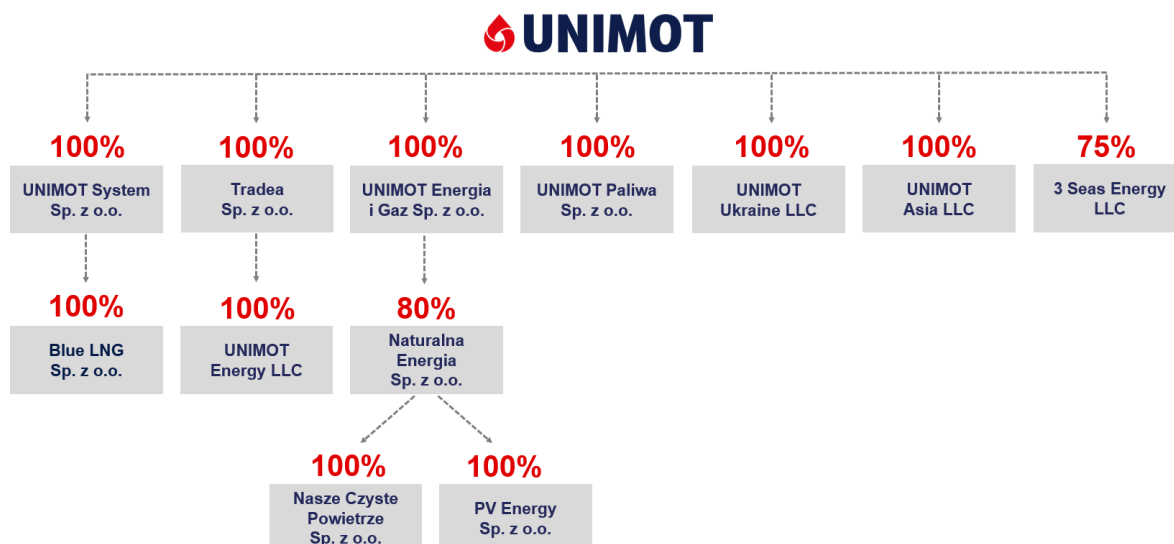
UNIMOT

100%
UNIMOT System Sp. z o.o.

100%
Tradea Sp. z o.o.

100%
UNIMOT Energia i Gaz Sp. z o.o.

100%
UNIMOT Paliwa Sp. z o.o.

100%
UNIMOT Ukraine LLC

100%
UNIMOT Asia LLC

75%
3 Seas Energy LLC

100%
Blue LNG Sp. z o.o.

100%
UNIMOT Energy LLC

80%
Naturalna Energia Sp. z o.o.

100%
Nasze Czyste Powietrze Sp. z o.o.

100%
PV Energy Sp. z o.o.